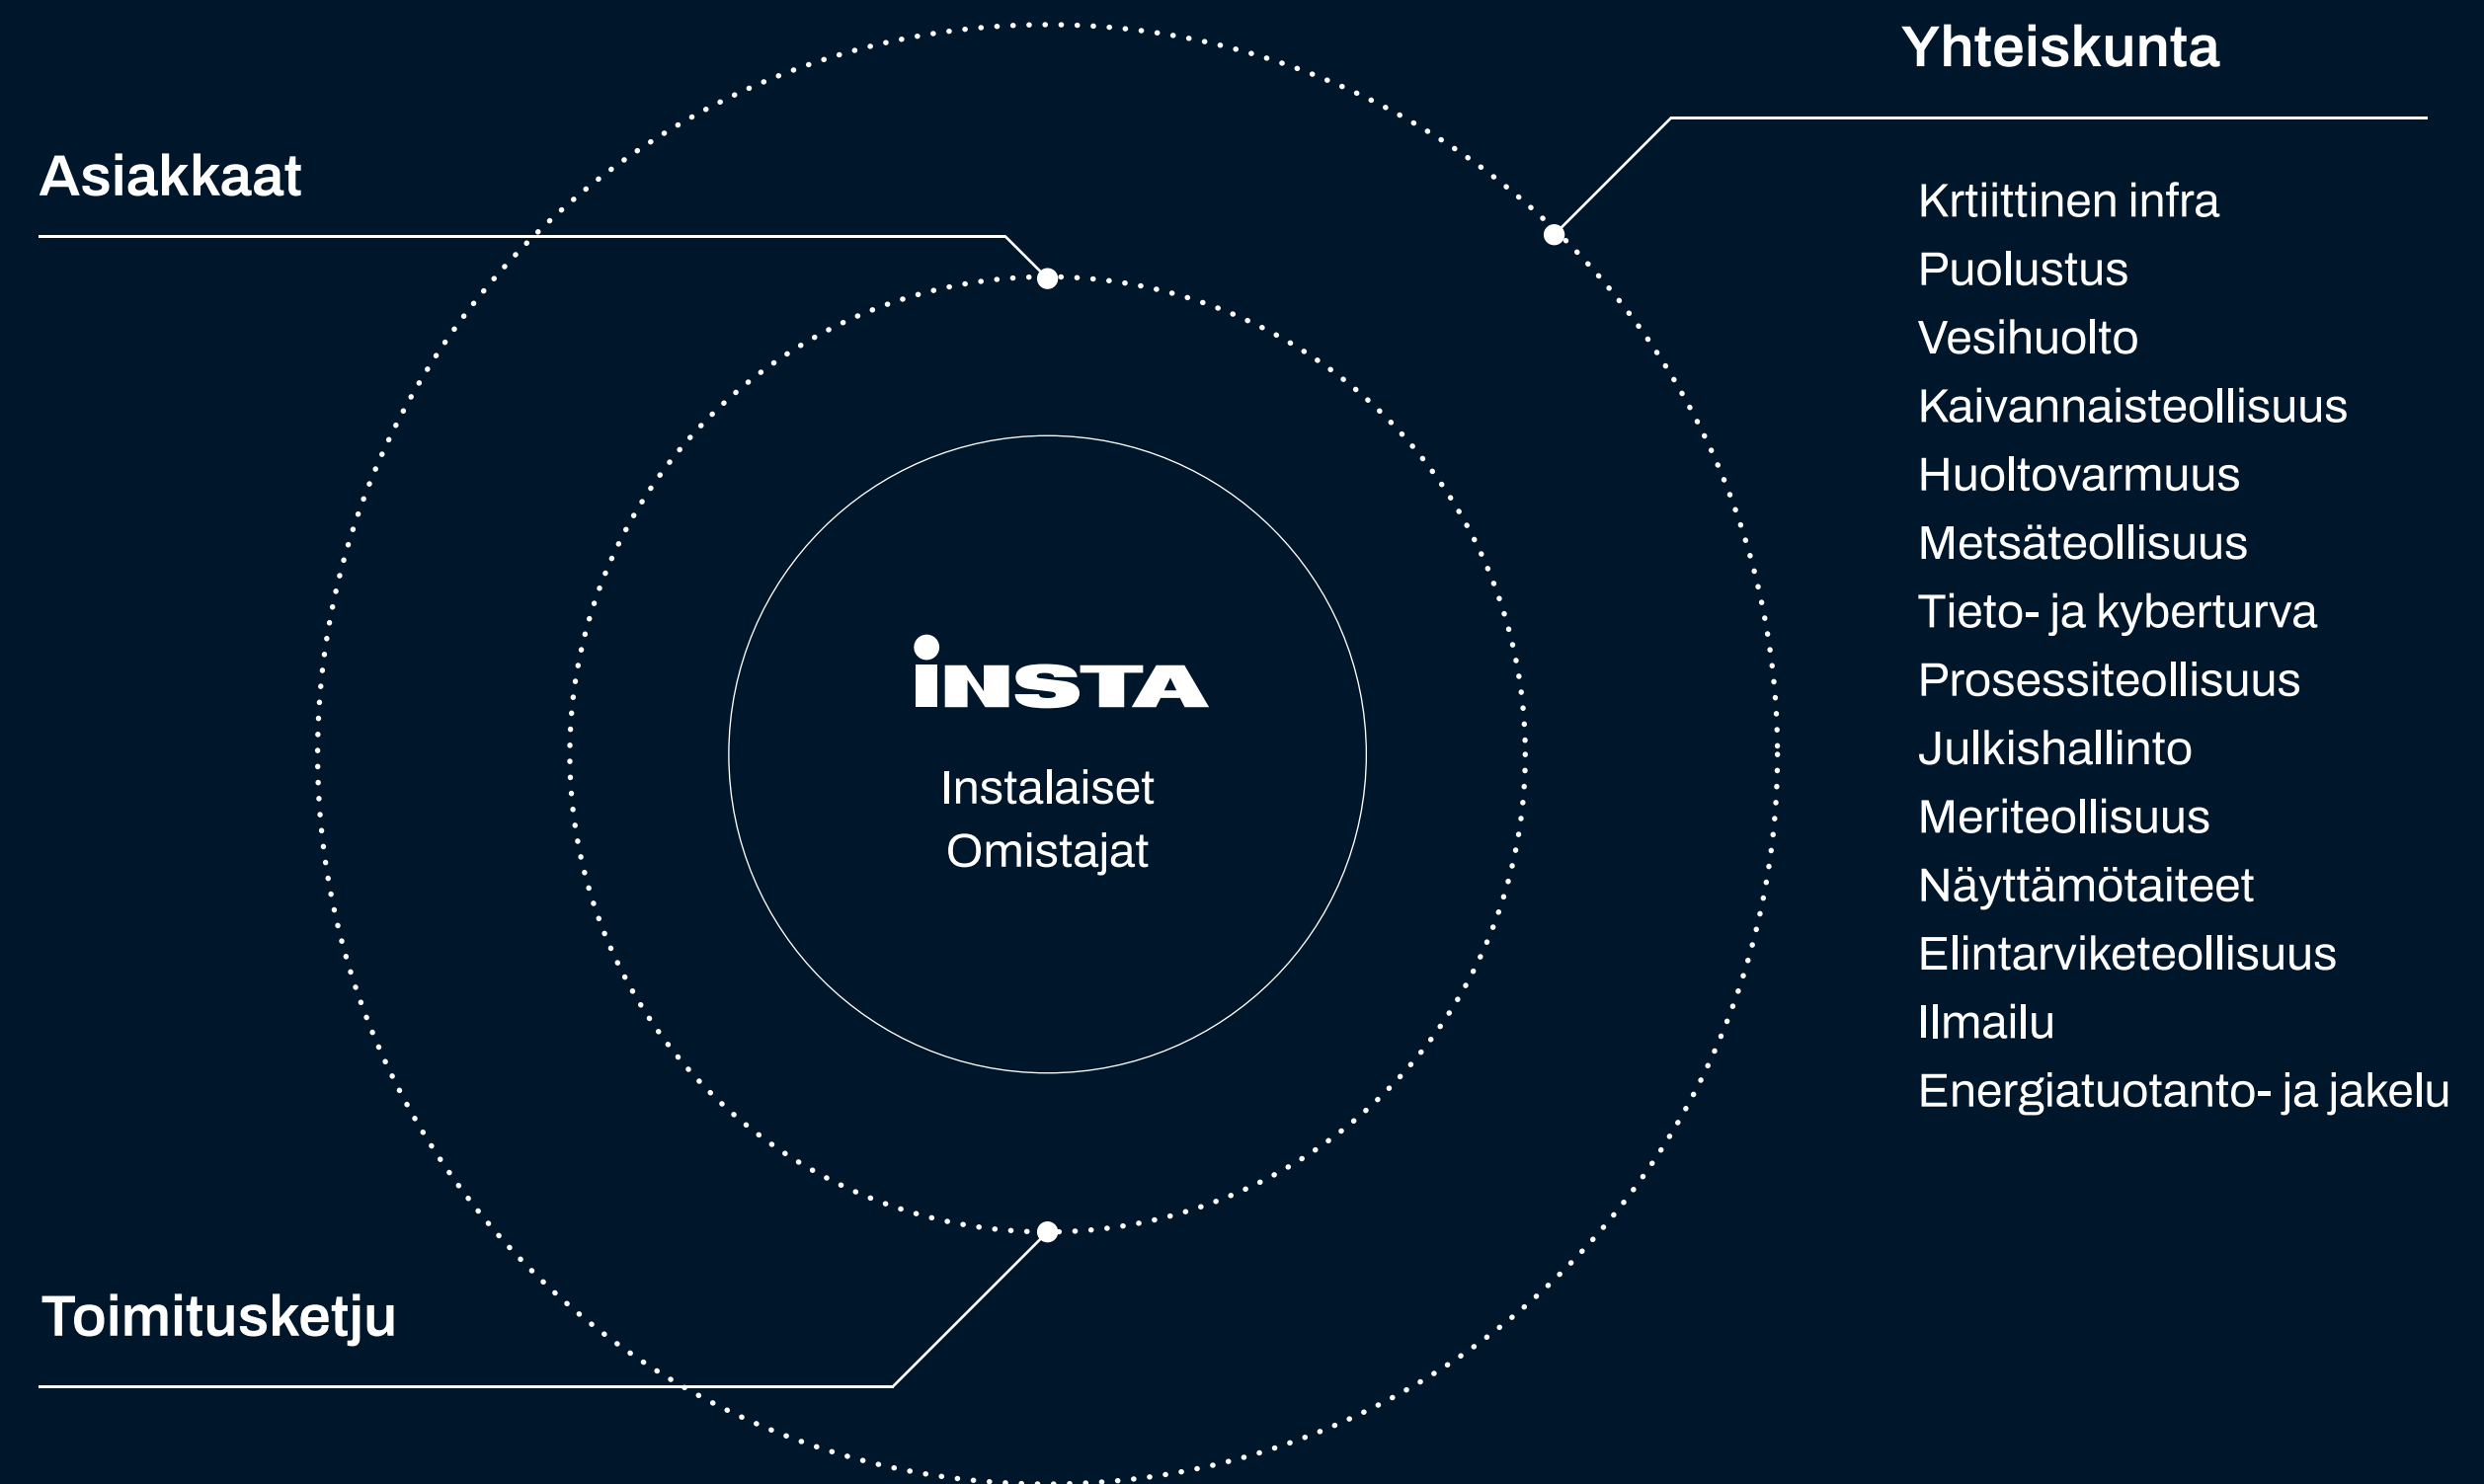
Yhteiskunta

Asiakkaat

Krtiittinen infra
Puolustus
Vesihuolto
Kaivannaisteollisuus
Huoltovarmuus
Metsäteollisuus
Tieto- ja kyberturva
Prosessiteollisuus
Julkishallinto
Meriteollisuus
Näyttämötaiteet
Elintarviketeollisuus
Ilmailu
Energiatuotanto- ja jakelu

INSTA
Instalaiset
Omistajat

Toimitusketju